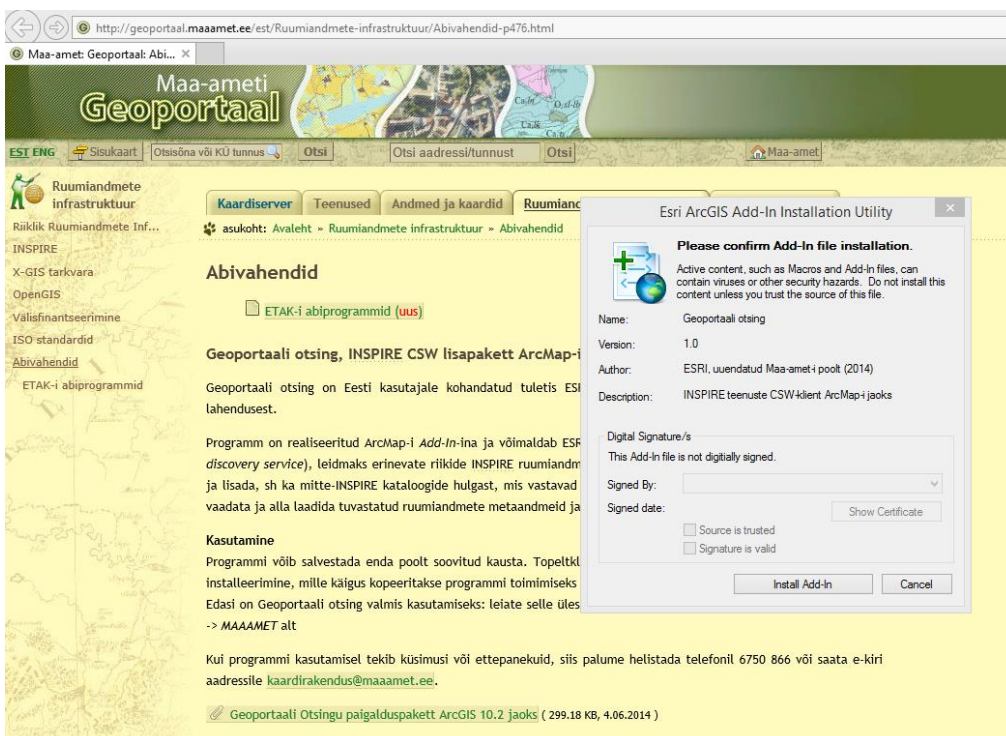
http://geoportaal.maaamet.ee/est/Ruumiandmete-infrastruktuur/Abivahendid-p476.html

Maa-amet: Geoportaal: Abi... ×

Maa-ameti Geoportaal

EST ENG Sisukaart Otsisõna või KÜ tunnus Otsi Otsi aadressi/tunnust Otsi Maa-amet

Ruumiandmete infrastruktuur

Riiklik Ruumiandmete Inf...
INSPIRE
X-GIS tarkvara
OpenGIS
Välisfinantseerimine
ISO standardid
Abivahendid
ETAK-i abiprogrammid

Kaardiserver Teenused Andmed ja kaardid Ruumiand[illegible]

asukoht: Avaleht » Ruumiandmete infrastruktuur » Abivahendid

Abivahendid

ETAK-i abiprogrammid (uus)

Geoportaali otsing, INSPIRE CSW lisapakett ArcMap-i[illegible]

Geoportaali otsing on Eesti kasutajale kohandatud tuletis ESI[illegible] lahendusest.

Programm on realiseeritud ArcMap-i Add-In-ina ja võimaldab ESR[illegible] discovery service), leidmaks erinevate riikide INSPIRE ruumiandm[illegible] ja lisada, sh ka mitte-INSPIRE kataloogide hulgast, mis vastavad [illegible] vaadata ja alla laadida tuvastatud ruumiandmete metaandmeid ja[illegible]

Kasutamine
Programmi võib salvestada enda poolt soovitud kausta. Topeltkl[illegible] installeerimine, mille käigus kopeeritakse programmi toimimiseks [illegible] Edasi on Geoportaali otsing valmis kasutamiseks: leiate selle üles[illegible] -> MAAAMET alt

Kui programmi kasutamisel tekib küsimusi või ettepanekuid, siis palume helistada telefonil 6750 866 või saata e-kiri aadressile kaardirakendus@maaamet.ee.

Geoportaali Otsingu paigalduspakett ArcGIS 10.2 jaoks ( 299.18 KB, 4.06.2014 )

Esri ArcGIS Add-In Installation Utility ×

Please confirm Add-In file installation.
Active content, such as Macros and Add-In files, can contain viruses or other security hazards. Do not install this content unless you trust the source of this file.

Name: Geoportaali otsing
Version: 1.0
Author: ESRI, uuendatud Maa-amet-i poolt (2014)
Description: INSPIRE teenuste CSW-klient ArcMap-i jaoks

Digital Signature/s
This Add-In file is not digitially signed.
Signed By:
Signed date: Show Certificate
Source is trusted
Signature is valid

Install Add-In Cancel